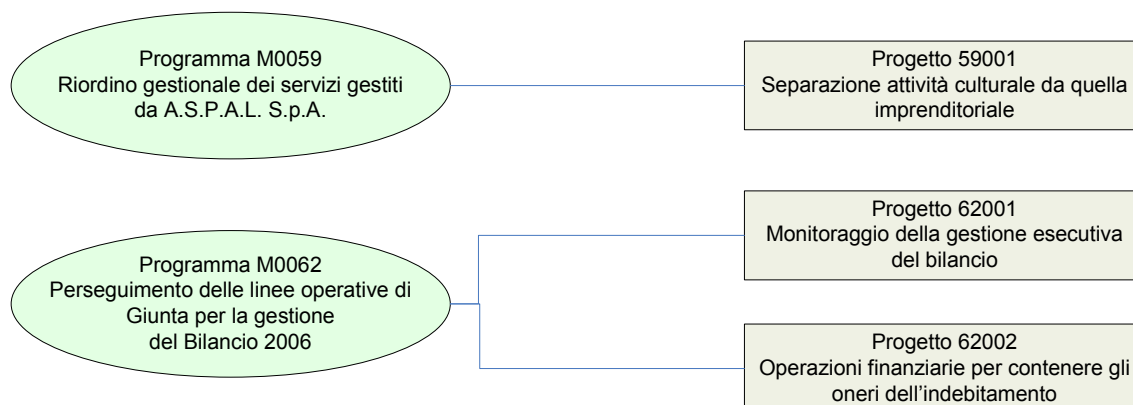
Programma M0059
Riordino gestionale dei servizi gestiti da A.S.P.A.L. S.p.A.

Progetto 59001
Separazione attività culturale da quella imprenditoriale

Programma M0062
Perseguimento delle linee operative di Giunta per la gestione del Bilancio 2006

Progetto 62001
Monitoraggio della gestione esecutiva del bilancio

Progetto 62002
Operazioni finanziarie per contenere gli oneri dell'indebitamento